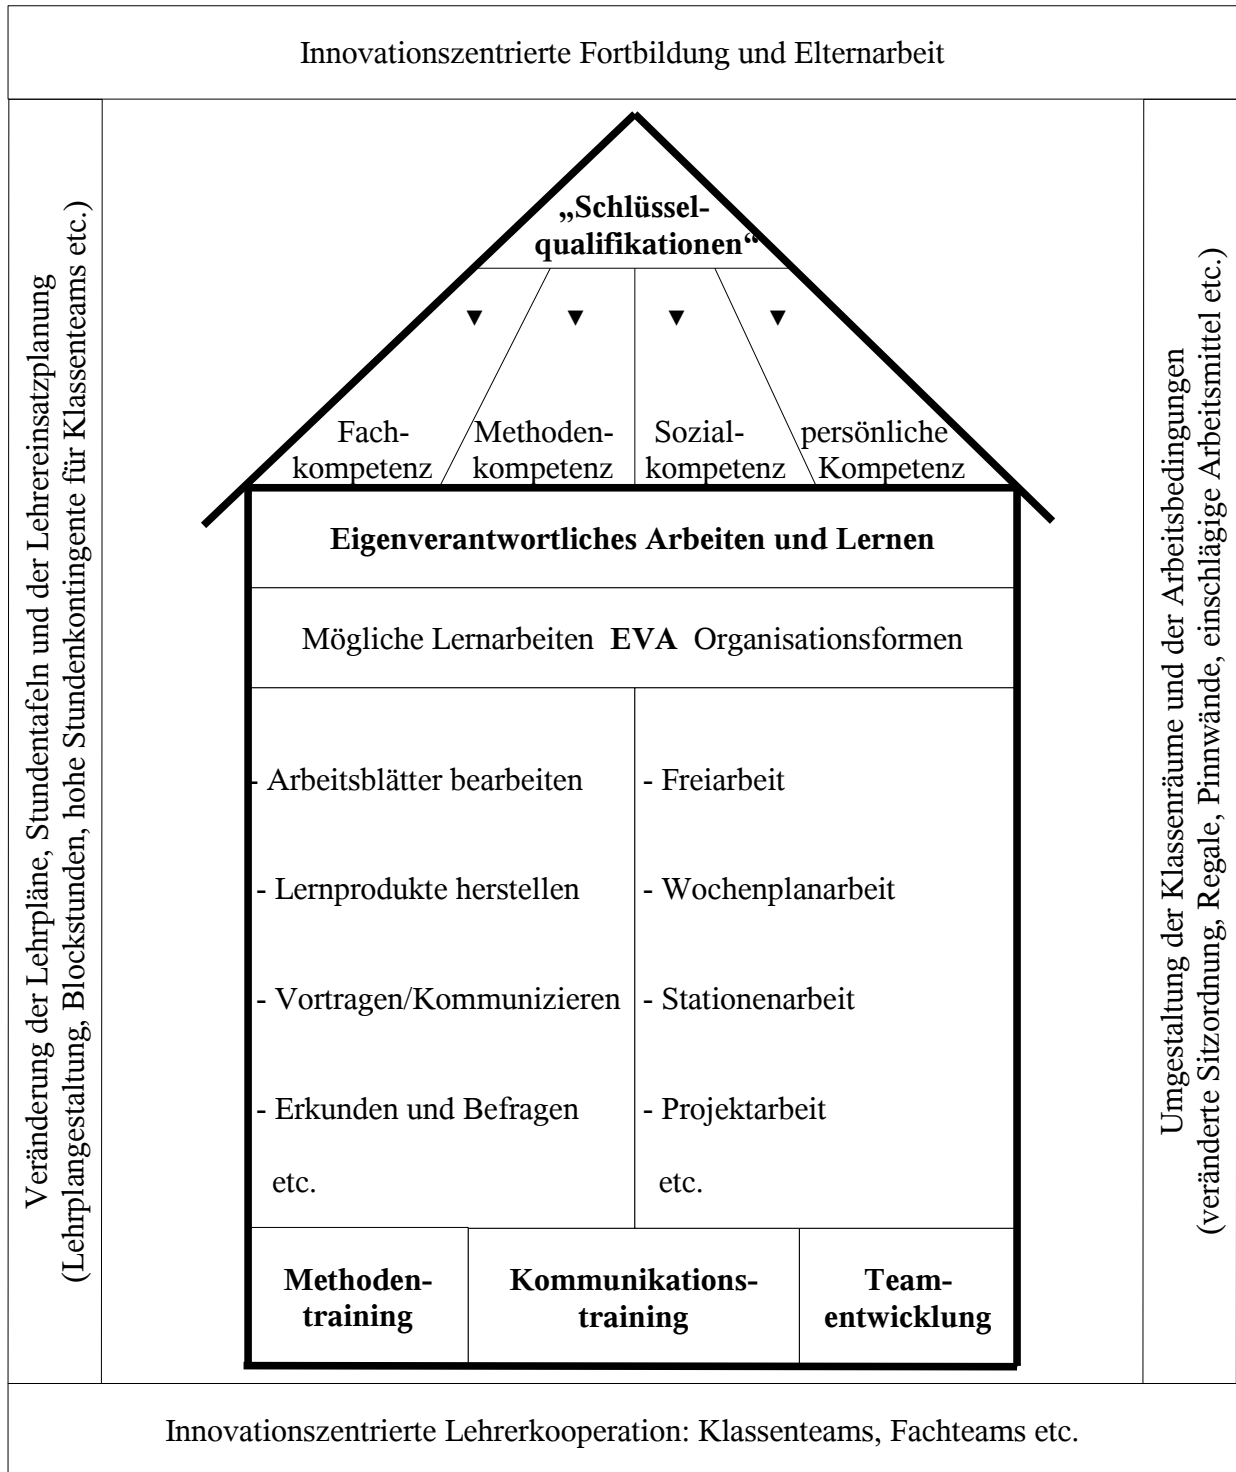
Innovationszentrierte Fortbildung und Elternarbeit

Veränderung der Lehrpläne, Stundentafeln und der Lehrereinsatzplanung
(Lehrplangestaltung, Blockstunden, hohe Stundenkontingente für Klassenteams etc.)

„Schlüsselqualifikationen“

Fachkompetenz

Methodenkompetenz

Sozialkompetenz

persönliche Kompetenz

**Eigenverantwortliches Arbeiten und Lernen**

Mögliche Lernarbeiten **EVA** Organisationsformen

- Arbeitsblätter bearbeiten
- Lernprodukte herstellen
- Vortragen/Kommunizieren
- Erkunden und Befragen
etc.

- Freiarbeit
- Wochenplanarbeit
- Stationenarbeit
- Projektarbeit
etc.

**Methodentraining**

**Kommunikationstraining**

**Teamentwicklung**

Umgestaltung der Klassenräume und der Arbeitsbedingungen
(veränderte Sitzordnung, Regale, Pinnwände, einschlägige Arbeitsmittel etc.)

Innovationszentrierte Lehrerkooperation: Klassenteams, Fachteams etc.